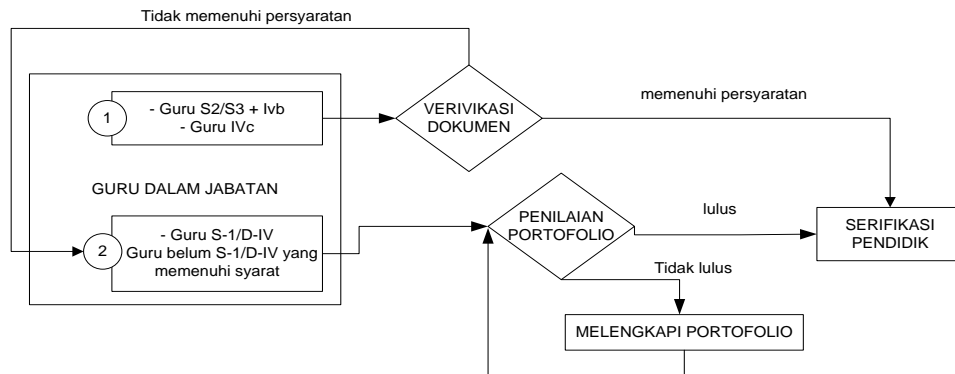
Tidak memenuhi persyaratan

1

- Guru S2/S3 + Ivb
- Guru IVc

VERIVIKASI DOKUMEN

memenuhi persyaratan

GURU DALAM JABATAN

2

- Guru S-1/D-IV
Guru belum S-1/D-IV yang memenuhi syarat

PENILAIAN PORTOFOLIO

lulus

SERIFIKASI PENDIDIK

Tidak lulus

MELENGKAPI PORTOFOLIO